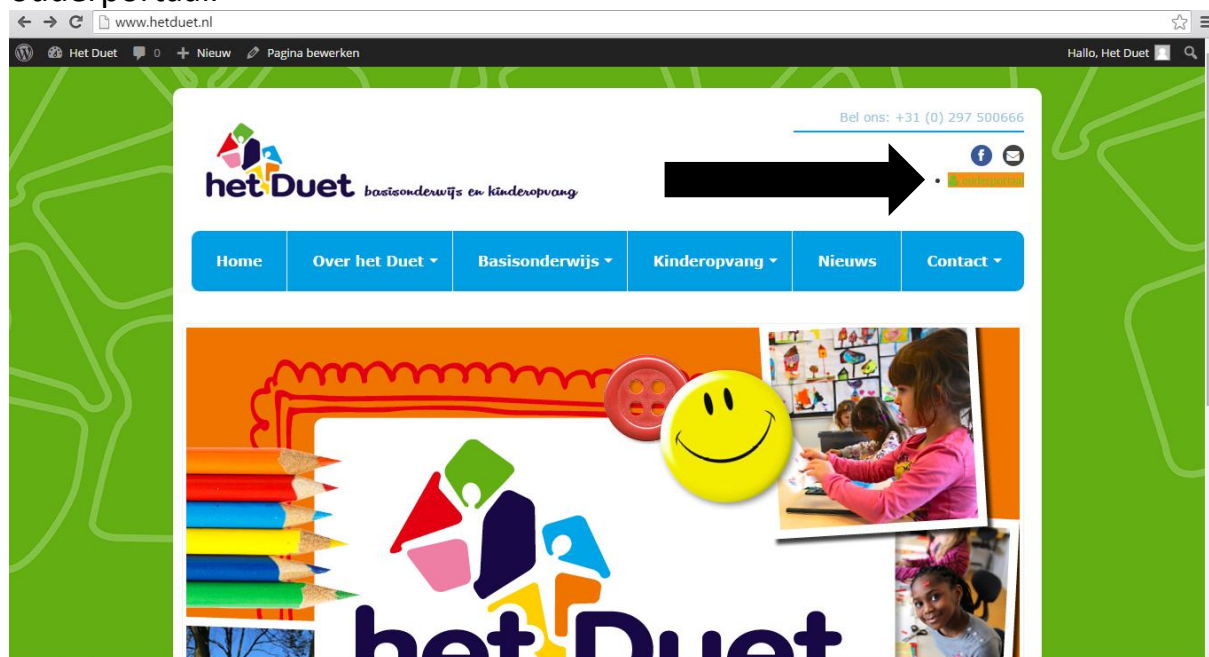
Ouderportaal:

www.hetduet.nl

Het Duet 0 Nieuw Pagina bewerken

Hallo, Het Duet

Bel ons: +31 (0) 297 500666

het Duet basisonderwijs en kinderopvang

Ouderportaal

Home
Over het Duet
Basisonderwijs
Kinderopvang
Nieuws
Contact

het Duet